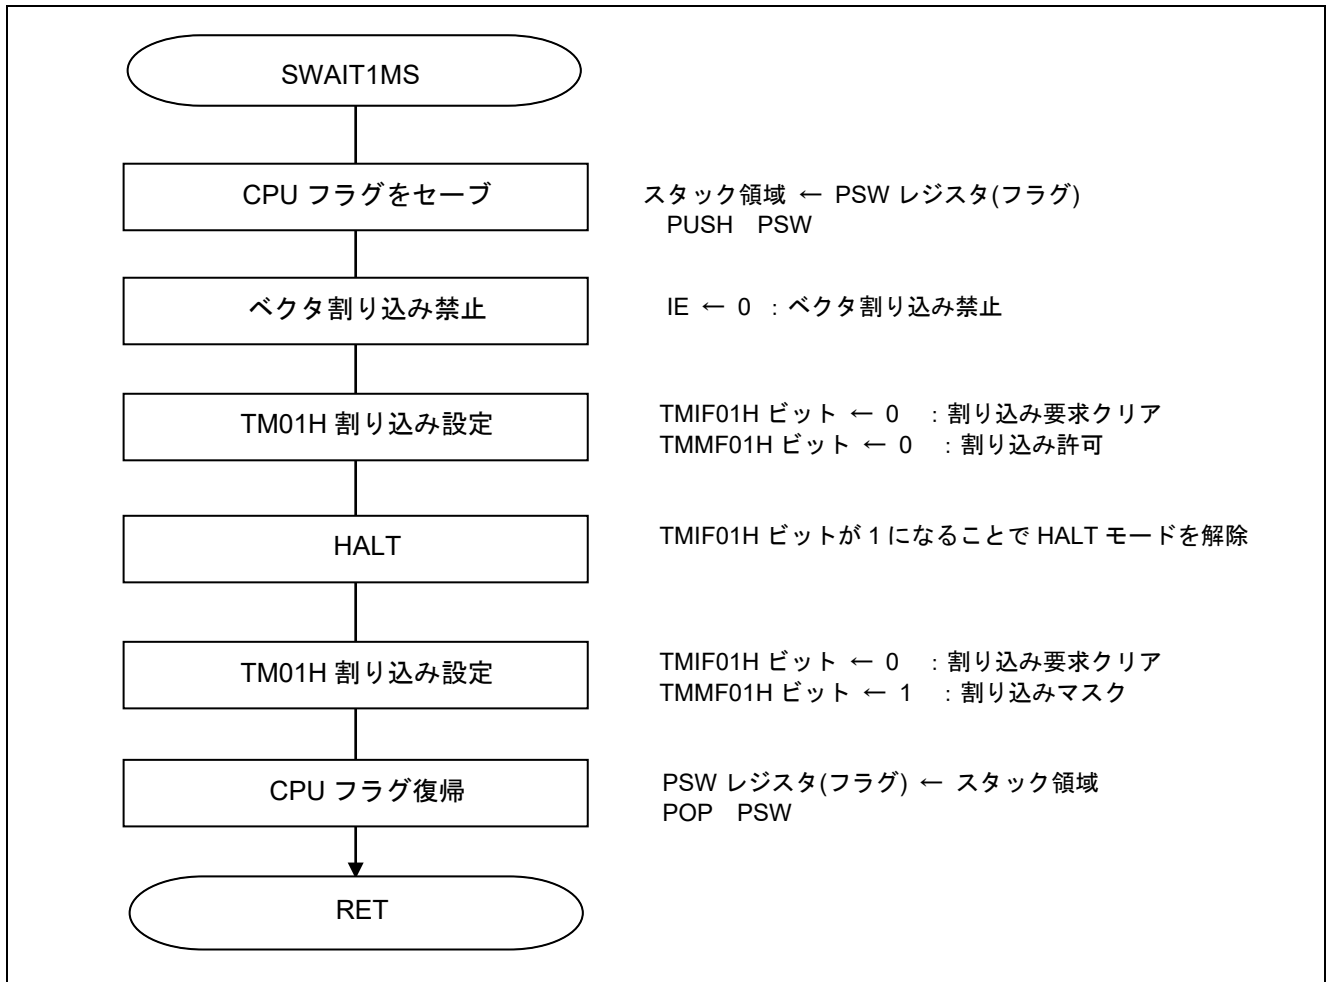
SWAIT1MS

CPU フラグをセーブ

スタック領域 ← PSW レジスタ(フラグ)
PUSH PSW

ベクタ割り込み禁止

IE ← 0 : ベクタ割り込み禁止

TM01H 割り込み設定

TMIF01H ビット ← 0 : 割り込み要求クリア
TMMF01H ビット ← 0 : 割り込み許可

HALT

TMIF01H ビットが 1 になることで HALT モードを解除

TM01H 割り込み設定

TMIF01H ビット ← 0 : 割り込み要求クリア
TMMF01H ビット ← 1 : 割り込みマスク

CPU フラグ復帰

PSW レジスタ(フラグ) ← スタック領域
POP PSW

RET